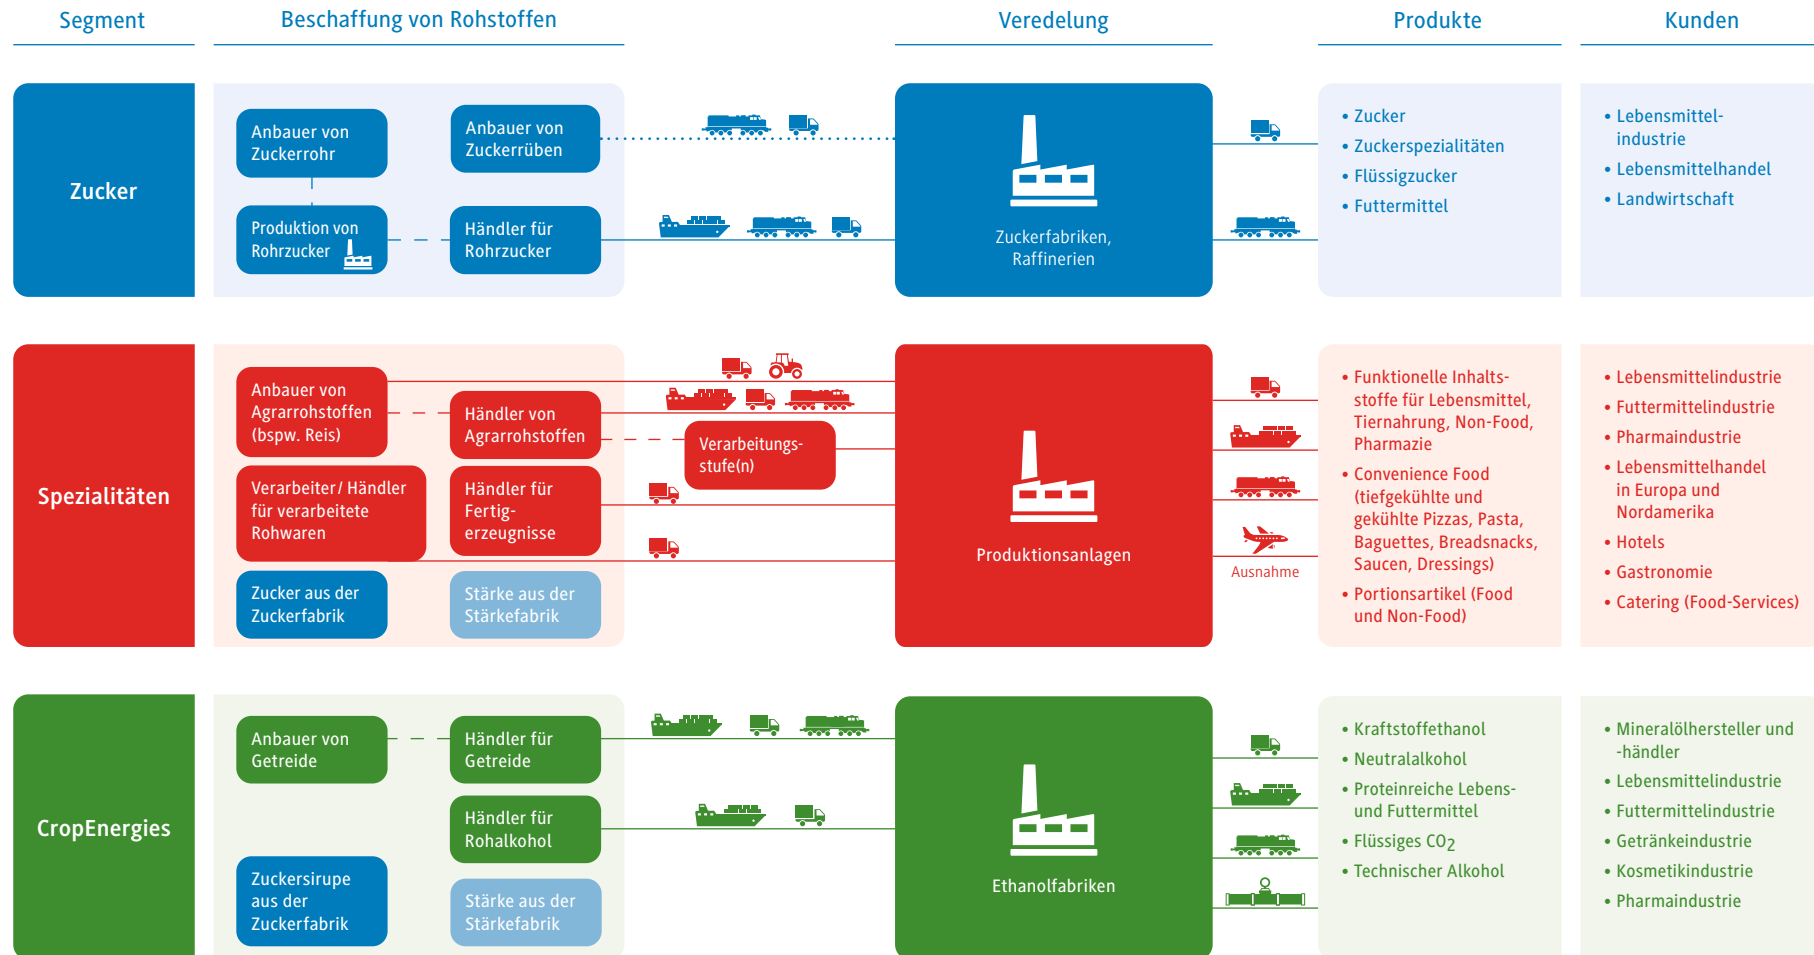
Segment

Beschaffung von Rohstoffen

Veredelung

Produkte

Kunden

Zucker

Anbauer von Zuckerrohr

Anbauer von Zuckerrüben

Produktion von Rohrzucker

Händler für Rohrzucker

Zuckerfabriken, Raffinerien

• Zucker
• Zuckerspezialitäten
• Flüssigzucker
• Futtermittel

• Lebensmittelindustrie
• Lebensmittelhandel
• Landwirtschaft

Spezialitäten

Anbauer von Agrarrohstoffen (bspw. Reis)

Händler von Agrarrohstoffen

Verarbeitungsstufe(n)

Verarbeiter/ Händler für verarbeitete Rohwaren

Händler für Fertigerzeugnisse

Zucker aus der Zuckerfabrik

Stärke aus der Stärkefabrik

Produktionsanlagen

Ausnahme

• Funktionelle Inhaltsstoffe für Lebensmittel, Tiernahrung, Non-Food, Pharmazie
• Convenience Food (tiefgekühlte und gekühlte Pizzas, Pasta, Baguettes, Breadsnacks, Saucen, Dressings)
• Portionsartikel (Food und Non-Food)

• Lebensmittelindustrie
• Futtermittelindustrie
• Pharmaindustrie
• Lebensmittelhandel in Europa und Nordamerika
• Hotels
• Gastronomie
• Catering (Food-Services)

CropEnergies

Anbauer von Getreide

Händler für Getreide

Händler für Rohalkohol

Zuckersirupe aus der Zuckerfabrik

Stärke aus der Stärkefabrik

Ethanolfabriken

• Kraftstoffethanol
• Neutralalkohol
• Proteinreiche Lebens- und Futtermittel
• Flüssiges $CO_2$
• Technischer Alkohol

• Mineralölhersteller und -händler
• Lebensmittelindustrie
• Futtermittelindustrie
• Getränkeindustrie
• Kosmetikindustrie
• Pharmaindustrie